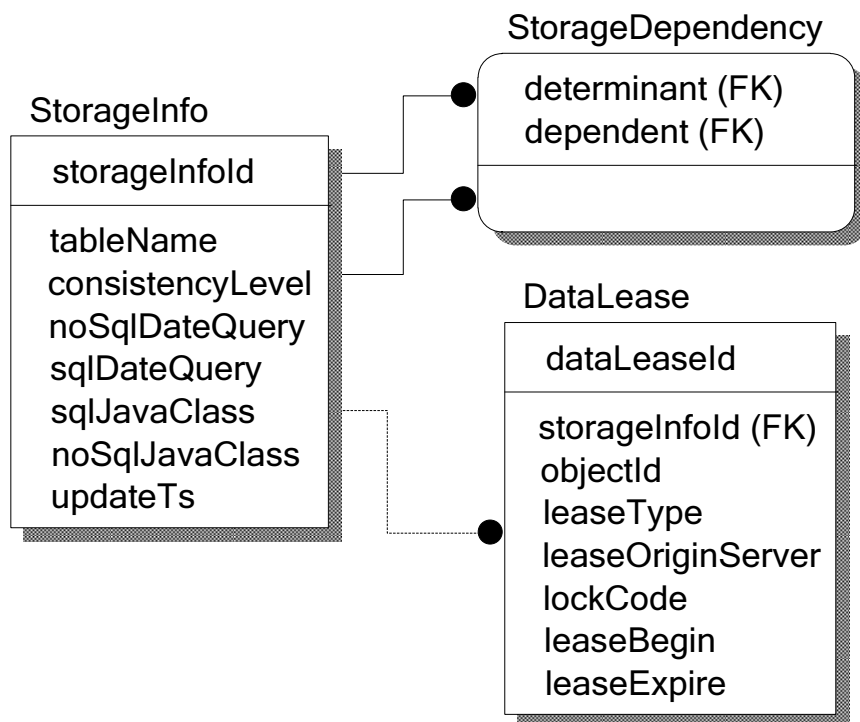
StorageInfo

storageInfoId

tableName
consistencyLevel
noSqlDateQuery
sqlDateQuery
sqlJavaClass
noSqlJavaClass
updateTs

StorageDependency

determinant (FK)
dependent (FK)

DataLease

dataLeaseId

storageInfoId (FK)
objectId
leaseType
leaseOriginServer
lockCode
leaseBegin
leaseExpire